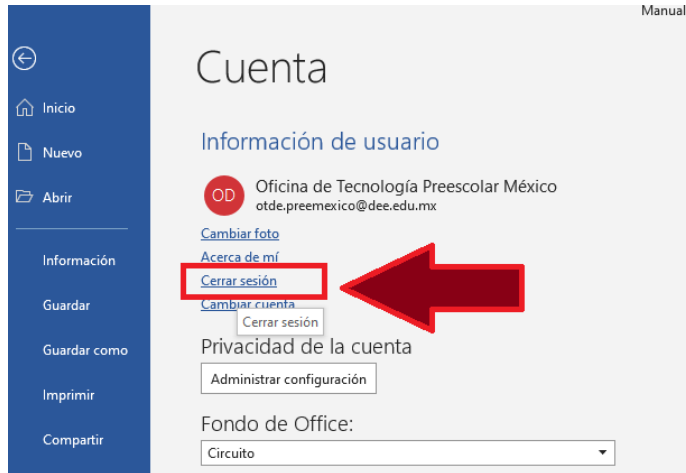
Manual

Inicio

Nuevo

Abrir

Información

Guardar

Guardar como

Imprimir

Compartir

Cuenta

Información de usuario

OD

Oficina de Tecnología Preescolar México
otde.preemexico@dee.edu.mx

Cambiar foto
Acerca de mí
Cerrar sesión
Cambiar cuenta
Cerrar sesión

Privacidad de la cuenta

Administrar configuración

Fondo de Office:

Circuito